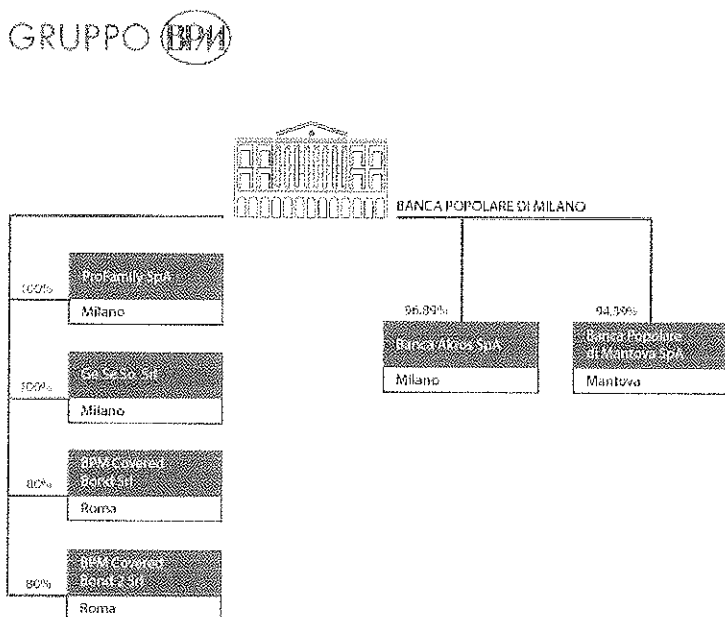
GRUPPO BPM

BANCA POPOLARE DI MILANO

100%
ProFamily SpA
Milano

100%
Ge.Se.So. Srl
Milano

80%
BPM Covered Bond Srl
Roma

80%
BPM Covered Bond 2 Srl
Roma

96.89%
Banca Akros SpA
Milano

94.39%
Banca Popolare di Mantova SpA
Mantova